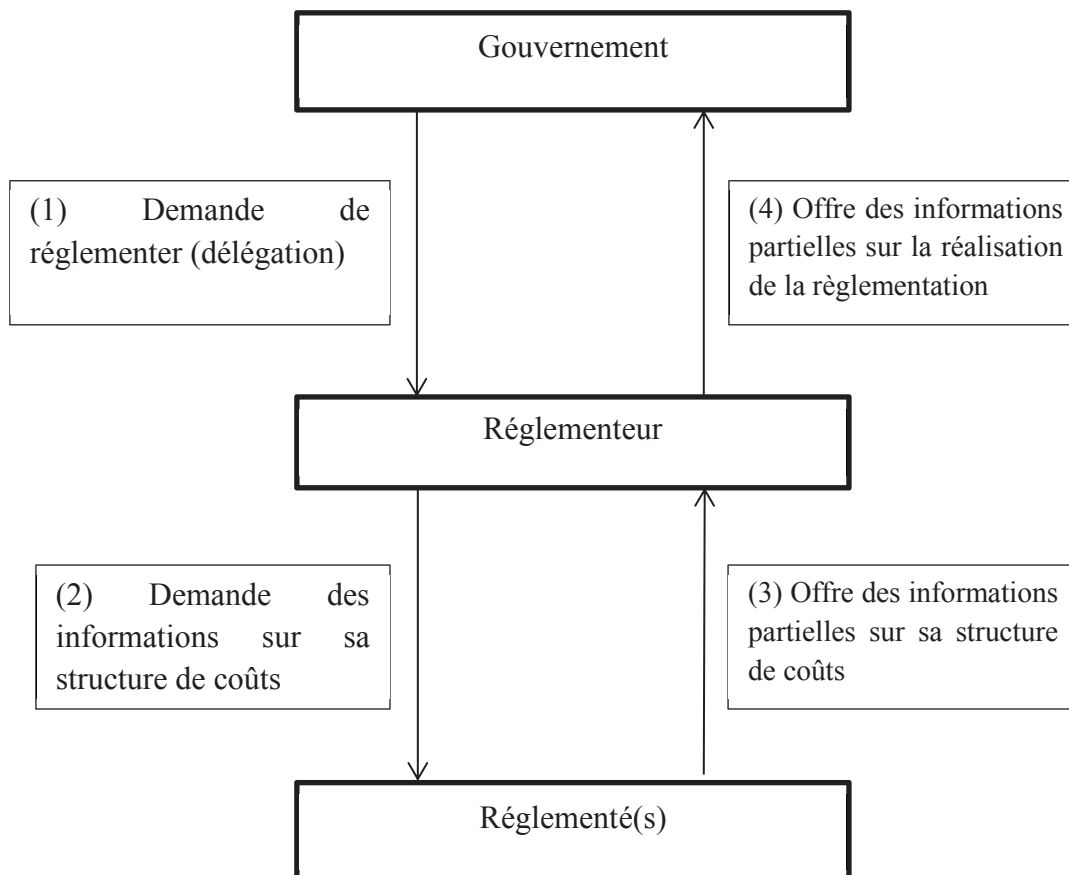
Gouvernement

(1) Demande de réglementer (délégation)

(4) Offre des informations partielles sur la réalisation de la règlementation

Réglementeur

(2) Demande des informations sur sa structure de coûts

(3) Offre des informations partielles sur sa structure de coûts

Réglementé(s)